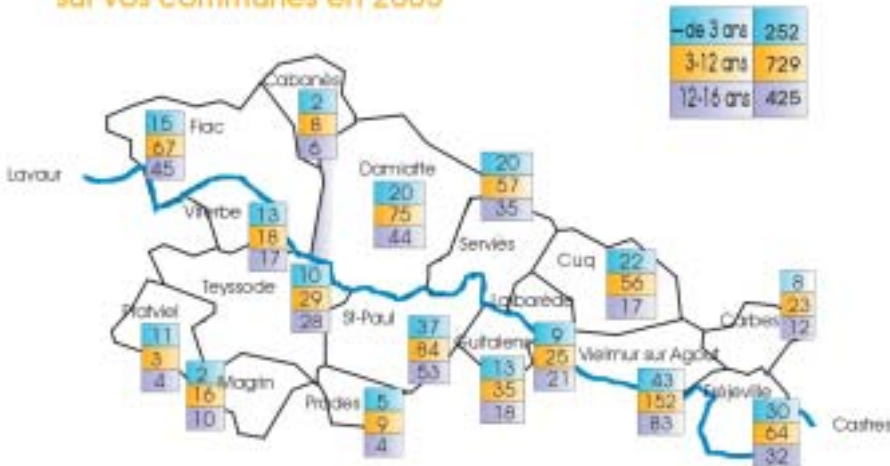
sur vos communes en 2005

| -de 3 ans | 252 |
|---|---|
| 3-12 ans | 729 |
| 12-16 ans | 425 |

Cabanès
2
8
6

15
67
45
Fiac

Lavaur

Damiatte
20
75
44

20
57
35
Serviès

Viterbe
13
18
17

Teyssode

10
29
28
St-Paul

Cuq
22
56
17

8
23
12
Carbes

Pratviel
11
3
4

2
16
10
Magrin

37
84
53

Guitalens
13
35
18

Sabarède

9
25
21
Vielmur sur Agout

43
152
83

Fréjeville

30
64
32

Castres

Prades
5
9
4